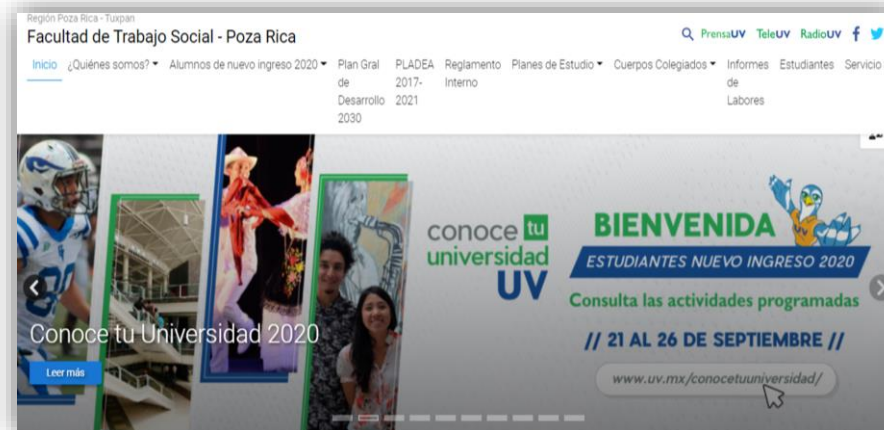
Región Poza Rica - Tuxpan
Facultad de Trabajo Social - Poza Rica

PrensaUV TeleUV RadioUV

Inicio ¿Quiénes somos? Alumnos de nuevo ingreso 2020 Plan Gral de Desarrollo 2030 PLADEA 2017-2021 Reglamento Interno Planes de Estudio Cuerpos Colegiados Informes de Labores Estudiantes Servicio

conoce tu universidad UV

BIENVENIDA
ESTUDIANTES NUEVO INGRESO 2020
Consulta las actividades programadas
// 21 AL 26 DE SEPTIEMBRE //
www.uv.mx/conocetuuniversidad/

Conoce tu Universidad 2020
Leer más